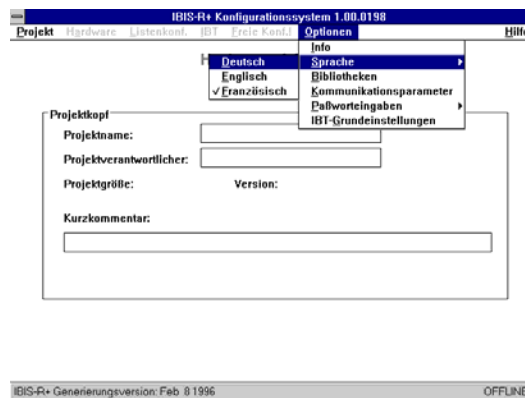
IBIS-R+ Konfigurationssystem 1.00.0198

Projekt Hardware Listenkonf. IBT Freie Konf. Optionen Hilfe

Info
Sprache
Bibliotheken
Kommunikationsparameter
Paßworteingaben
IBT-Grundeinstellungen

Deutsch
Englisch
✓Französisch

H

Projektkopf

Projektname:

Projektverantwortlicher:

Projektgröße: Version:

Kurzkommentar:

IBIS-R+ Generierungsversion: Feb 8 1996

OFFLINE